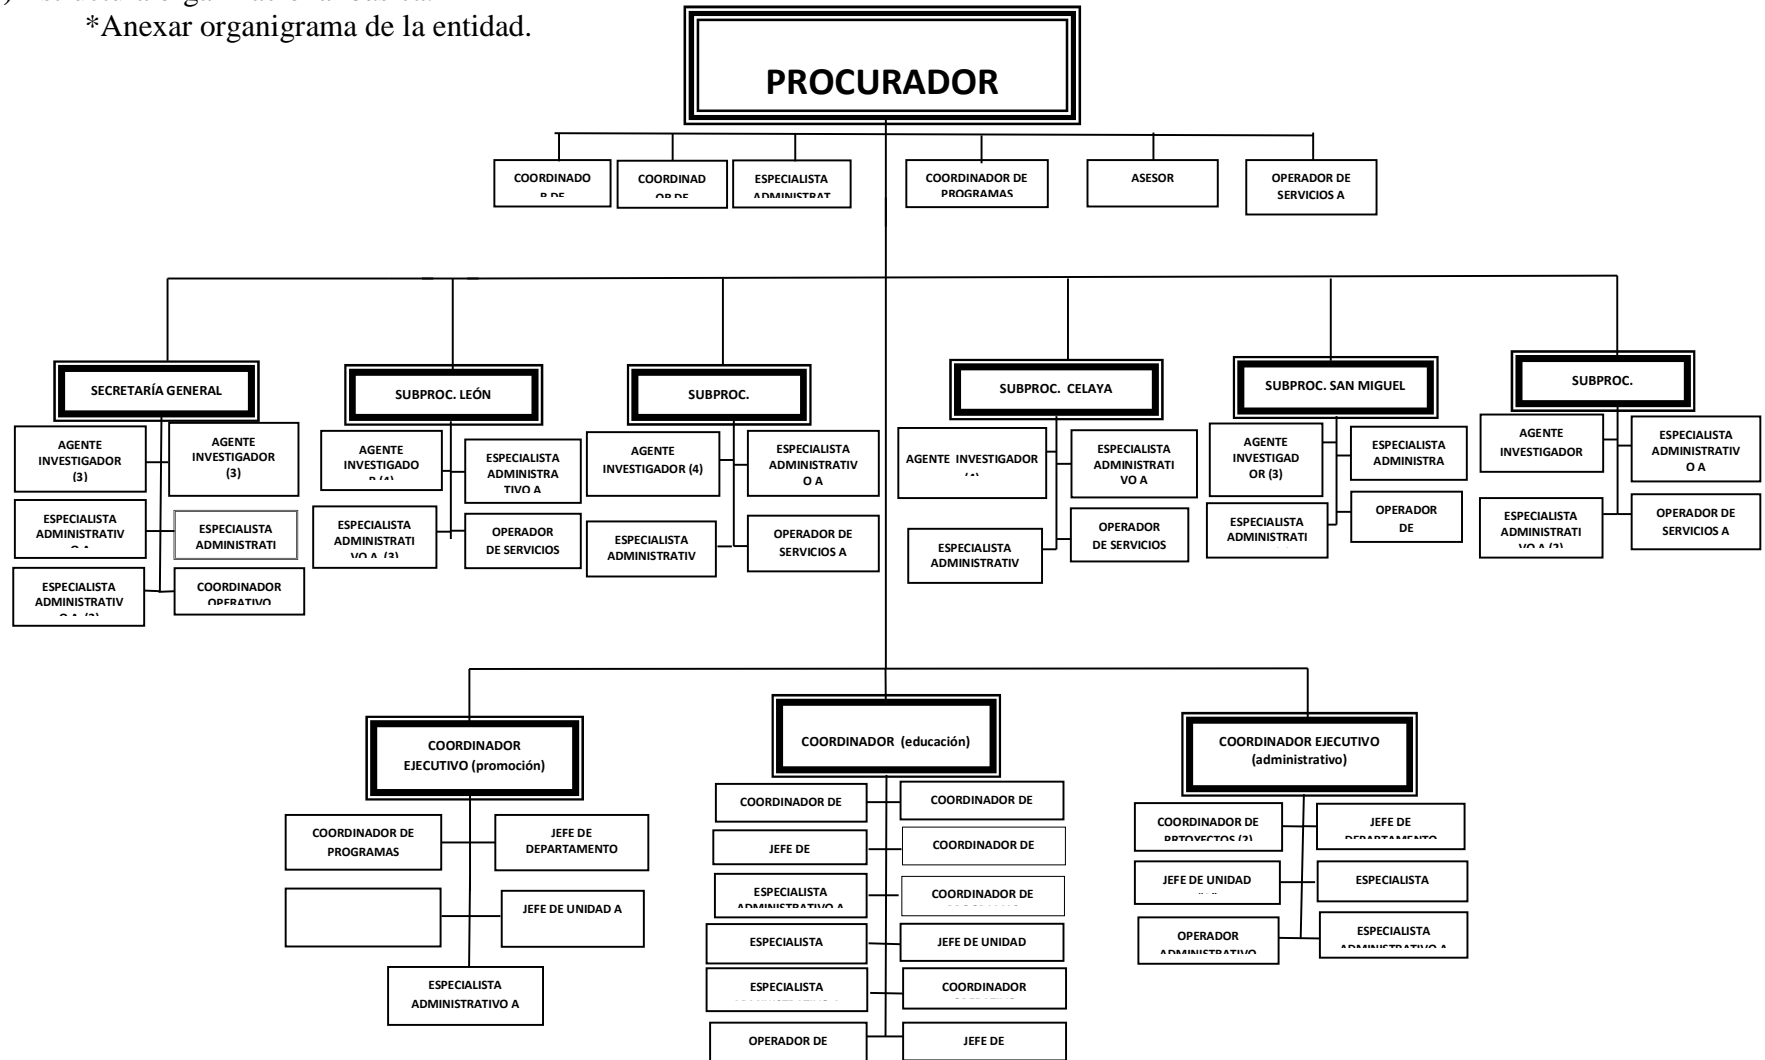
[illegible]) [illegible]
*Anexar organigrama de la entidad.

PROCURADOR

COORDINADOR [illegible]

COORDINADOR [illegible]

ESPECIALISTA ADMINISTRAT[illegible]

COORDINADOR DE PROGRAMAS

ASESOR

OPERADOR DE SERVICIOS A

SECRETARÍA GENERAL

AGENTE INVESTIGADOR (3)

AGENTE INVESTIGADOR (3)

ESPECIALISTA ADMINISTRATIV O A

ESPECIALISTA ADMINISTRATI

ESPECIALISTA ADMINISTRATIV O A (3)

COORDINADOR OPERATIVO

SUBPROC. LEÓN

AGENTE INVESTIGADOR (4)

ESPECIALISTA ADMINISTRATIVO A

ESPECIALISTA ADMINISTRATIVO A (3)

OPERADOR DE SERVICIOS

SUBPROC.

AGENTE INVESTIGADOR (4)

ESPECIALISTA ADMINISTRATIV O A

ESPECIALISTA ADMINISTRATIV

OPERADOR DE SERVICIOS A

SUBPROC. CELAYA

AGENTE INVESTIGADOR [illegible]

ESPECIALISTA ADMINISTRATIVO A

ESPECIALISTA ADMINISTRATIV

OPERADOR DE SERVICIOS

SUBPROC. SAN MIGUEL

AGENTE INVESTIGADOR (3)

ESPECIALISTA ADMINISTRA

ESPECIALISTA ADMINISTRATI

OPERADOR DE

SUBPROC.

AGENTE INVESTIGADOR

ESPECIALISTA ADMINISTRATIV O A

ESPECIALISTA ADMINISTRATIVO A (3)

OPERADOR DE SERVICIOS A

COORDINADOR EJECUTIVO (promoción)

COORDINADOR DE PROGRAMAS

JEFE DE DEPARTAMENTO

JEFE DE UNIDAD A

ESPECIALISTA ADMINISTRATIVO A

COORDINADOR (educación)

COORDINADOR DE

COORDINADOR DE

JEFE DE

COORDINADOR DE

ESPECIALISTA ADMINISTRATIVO A

COORDINADOR DE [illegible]

ESPECIALISTA

JEFE DE UNIDAD

ESPECIALISTA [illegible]

COORDINADOR OPERATIVO

OPERADOR DE

JEFE DE

COORDINADOR EJECUTIVO (administrativo)

COORDINADOR DE PROYECTOS (2)

JEFE DE DEPARTAMENTO

JEFE DE UNIDAD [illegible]

ESPECIALISTA

OPERADOR ADMINISTRATIVO

ESPECIALISTA ADMINISTRATIVO A